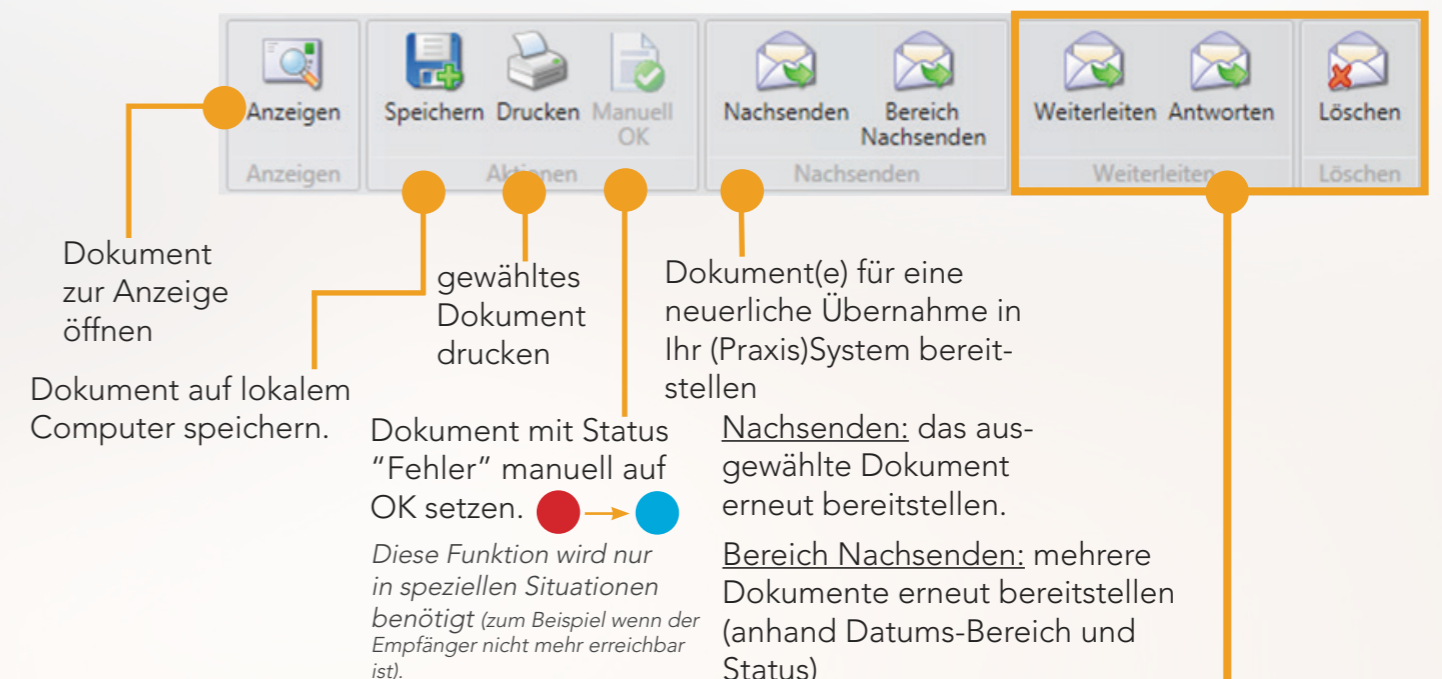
Anzeigen
Anzeigen

Speichern Drucken Manuell OK
Aktionen

Nachsenden Bereich Nachsenden
Nachsenden

Weiterleiten Antworten
Weiterleiten

Löschen
Löschen

Dokument zur Anzeige öffnen

Dokument auf lokalem Computer speichern.

gewähltes Dokument drucken

Dokument mit Status “Fehler” manuell auf OK setzen.

*Diese Funktion wird nur in speziellen Situationen benötigt (zum Beispiel wenn der Empfänger nicht mehr erreichbar ist).*

Dokument(e) für eine neuerliche Übernahme in Ihr (Praxis)System bereitstellen

Nachsenden: das ausgewählte Dokument erneut bereitstellen.

Bereich Nachsenden: mehrere Dokumente erneut bereitstellen (anhand Datums-Bereich und Status)